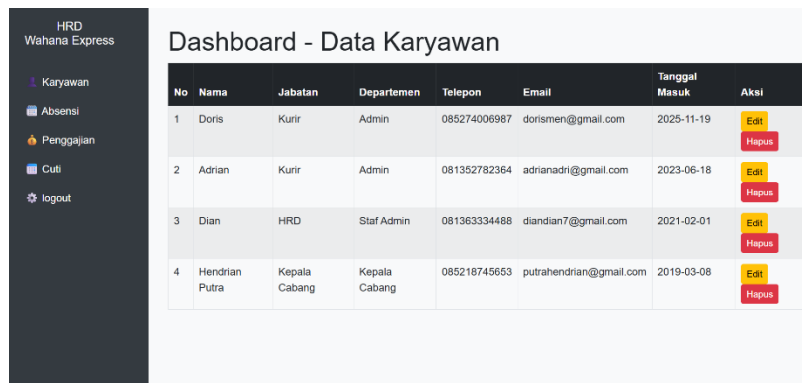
HRD
Wahana Express

Karyawan
Absensi
Penggajian
Cuti
logout

Dashboard - Data Karyawan

| No | Nama | Jabatan | Departemen | Telepon | Email | Tanggal Masuk | Aksi |
|---|---|---|---|---|---|---|---|
| 1 | Doris | Kurir | Admin | 085274006987 | dorismen@gmail.com | 2025-11-19 | Edit Hapus |
| 2 | Adrian | Kurir | Admin | 081352782364 | adrianadri@gmail.com | 2023-06-18 | Edit Hapus |
| 3 | Dian | HRD | Staf Admin | 081363334488 | diandian7@gmail.com | 2021-02-01 | Edit Hapus |
| 4 | Hendrian Putra | Kepala Cabang | Kepala Cabang | 085218745653 | putrahendrian@gmail.com | 2019-03-08 | Edit Hapus |